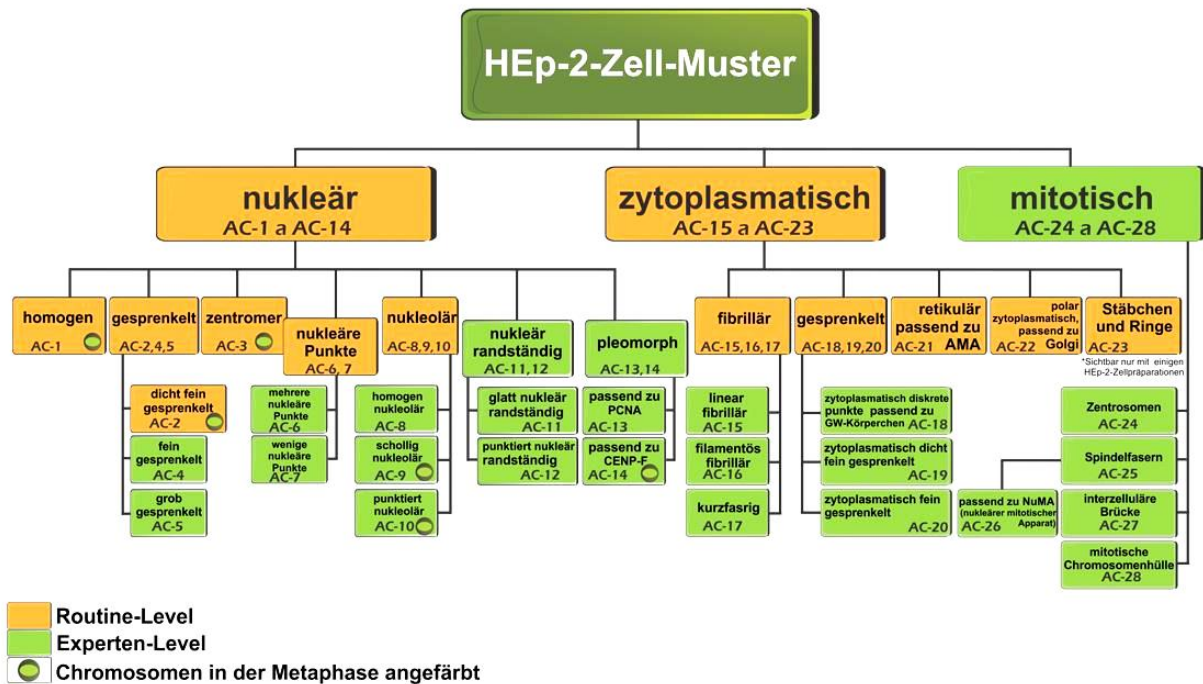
HEp-2-Zell-Muster

nukleär
AC-1 a AC-14

zytoplasmatisch
AC-15 a AC-23

mitotisch
AC-24 a AC-28

homogen
AC-1

gesprenkelt
AC-2,4,5

zentromer
AC-3

nukleäre Punkte
AC-6, 7

nukleolär
AC-8,9,10

nukleär randständig
AC-11,12

pleomorph
AC-13,14

dicht fein gesprenkelt
AC-2

fein gesprenkelt
AC-4

grob gesprenkelt
AC-5

mehrere nukleäre Punkte
AC-6

wenige nukleäre Punkte
AC-7

homogen nukleolär
AC-8

schollig nukleolär
AC-9

punktiert nukleolär
AC-10

glatt nukleär randständig
AC-11

punktiert nukleär randständig
AC-12

passend zu PCNA
AC-13

passend zu CENP-F
AC-14

fibrillär
AC-15,16,17

gesprenkelt
AC-18,19,20

retikulär passend zu AMA
AC-21

polar zytoplasmatisch, passend zu Golgi
AC-22

Stäbchen und Ringe
AC-23

*Sichtbar nur mit einigen HEp-2-Zellpräparationen

linear fibrillär
AC-15

filamentös fibrillär
AC-16

kurzfasrig
AC-17

zytoplasmatisch diskrete punkte passend zu GW-Körperchen
AC-18

zytoplasmatisch dicht fein gesprenkelt
AC-19

zytoplasmatisch fein gesprenkelt
AC-20

Zentrosomen
AC-24

Spindelfasern
AC-25

passend zu NuMA (nukleärer mitotischer Apparat)
AC-26

interzelluläre Brücke
AC-27

mitotische Chromosomenhülle
AC-28

Routine-Level
Experten-Level
Chromosomen in der Metaphase angefärbt